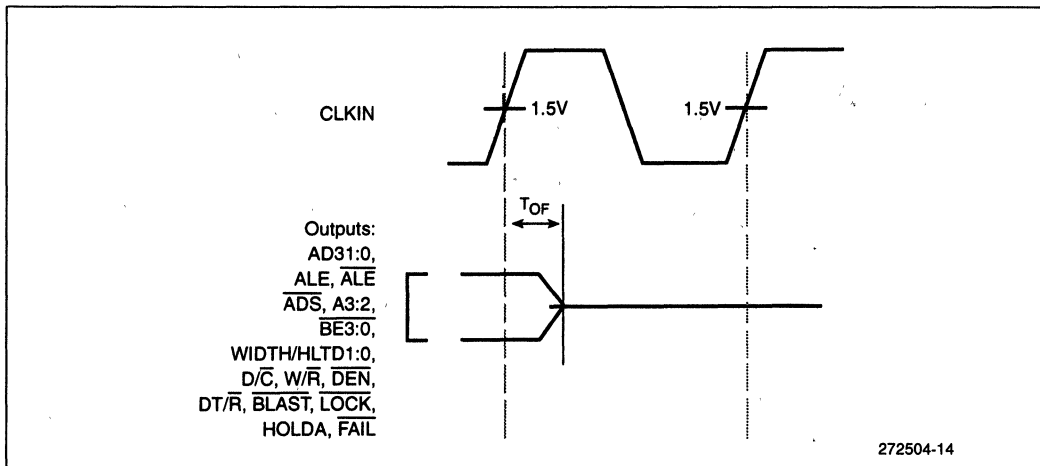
CLKIN

1.5V

1.5V

$T_{OF}$

Outputs:
AD31:0,
ALE, $\overline{ALE}$
$\overline{ADS}$, A3:2,
$\overline{BE3:0}$,
WIDTH/HLTD1:0,
D/$\overline{C}$, W/$\overline{R}$, $\overline{DEN}$,
DT/$\overline{R}$, $\overline{BLAST}$, $\overline{LOCK}$,
HOLDA, $\overline{FAIL}$

272504-14